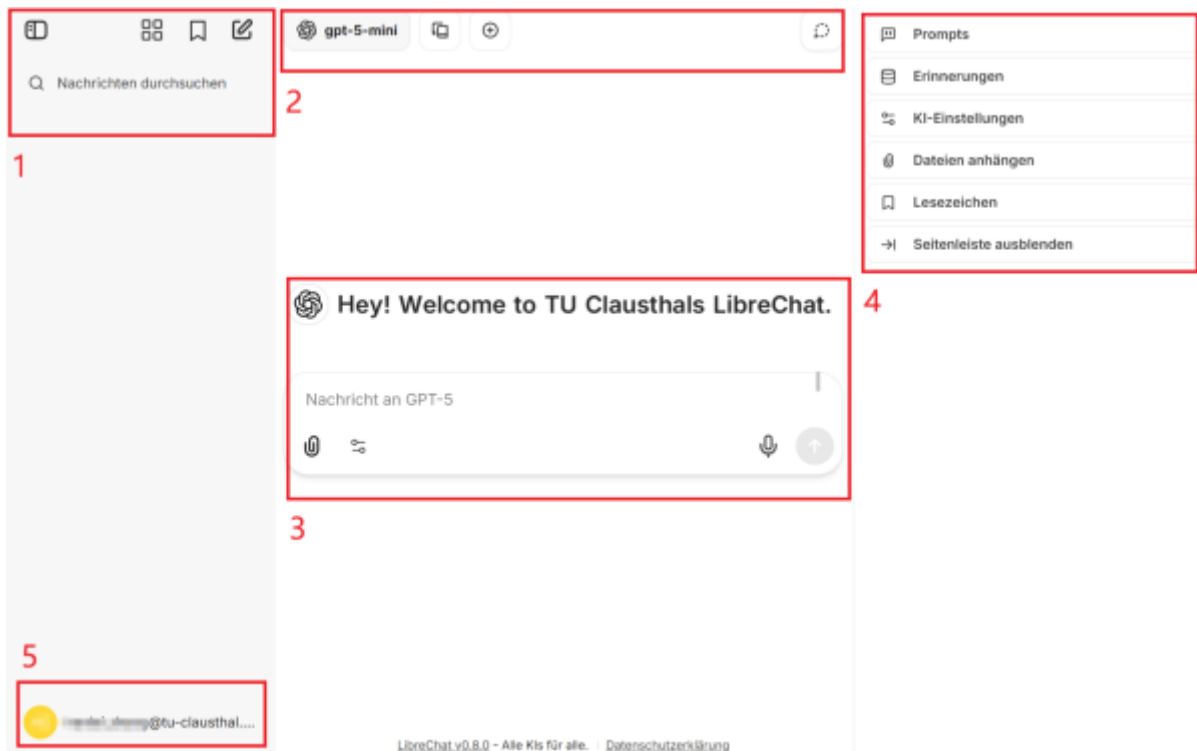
Nachrichten durchsuchen

1

gpt-5-mini

2

Prompts

Erinnerungen

KI-Einstellungen

Dateien anhängen

Lesezeichen

Seitenleiste ausblenden

4

Hey! Welcome to TU Clausthals LibreChat.

Nachricht an GPT-5

3

5

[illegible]@tu-clausthal....

LibreChat v0.8.0 - Alle KIs für alle. | Datenschutzerklärung